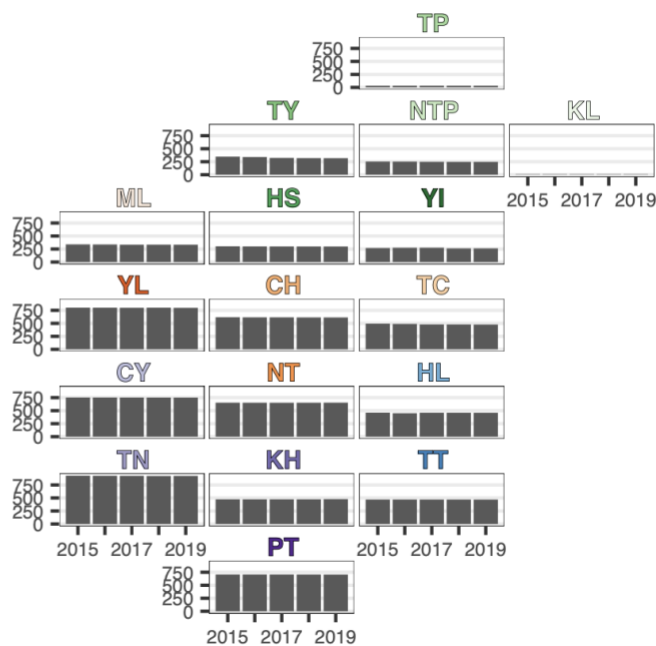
TP
750
500
250
0

TY
750
500
250
0

NTP

KL
2015
2017
2019

ML
750
500
250
0

HS

YI

YL
750
500
250
0

CH

TC

CY
750
500
250
0

NT

HL

TN
750
500
250
0
2015
2017
2019

KH

TT
2015
2017
2019

PT
750
500
250
0
2015
2017
2019